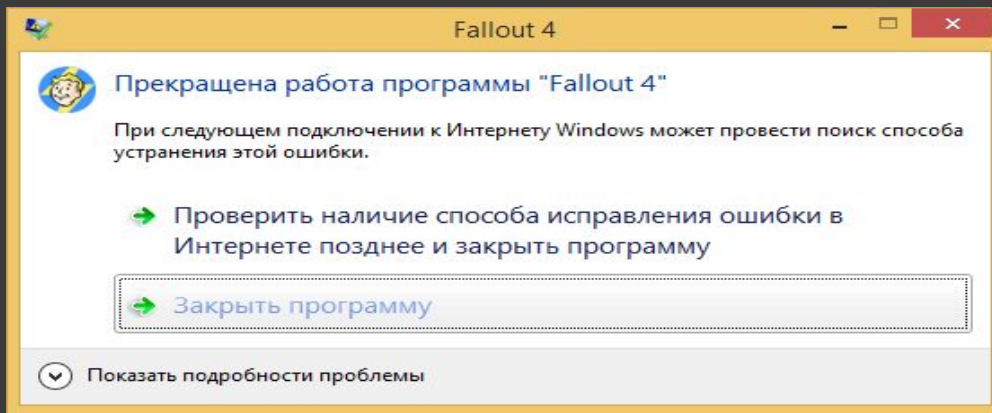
Fallout 4

Прекращена работа программы "Fallout 4"

При следующем подключении к Интернету Windows может провести поиск способа устранения этой ошибки.

Проверить наличие способа исправления ошибки в Интернете позднее и закрыть программу

Закрыть программу

Показать подробности проблемы